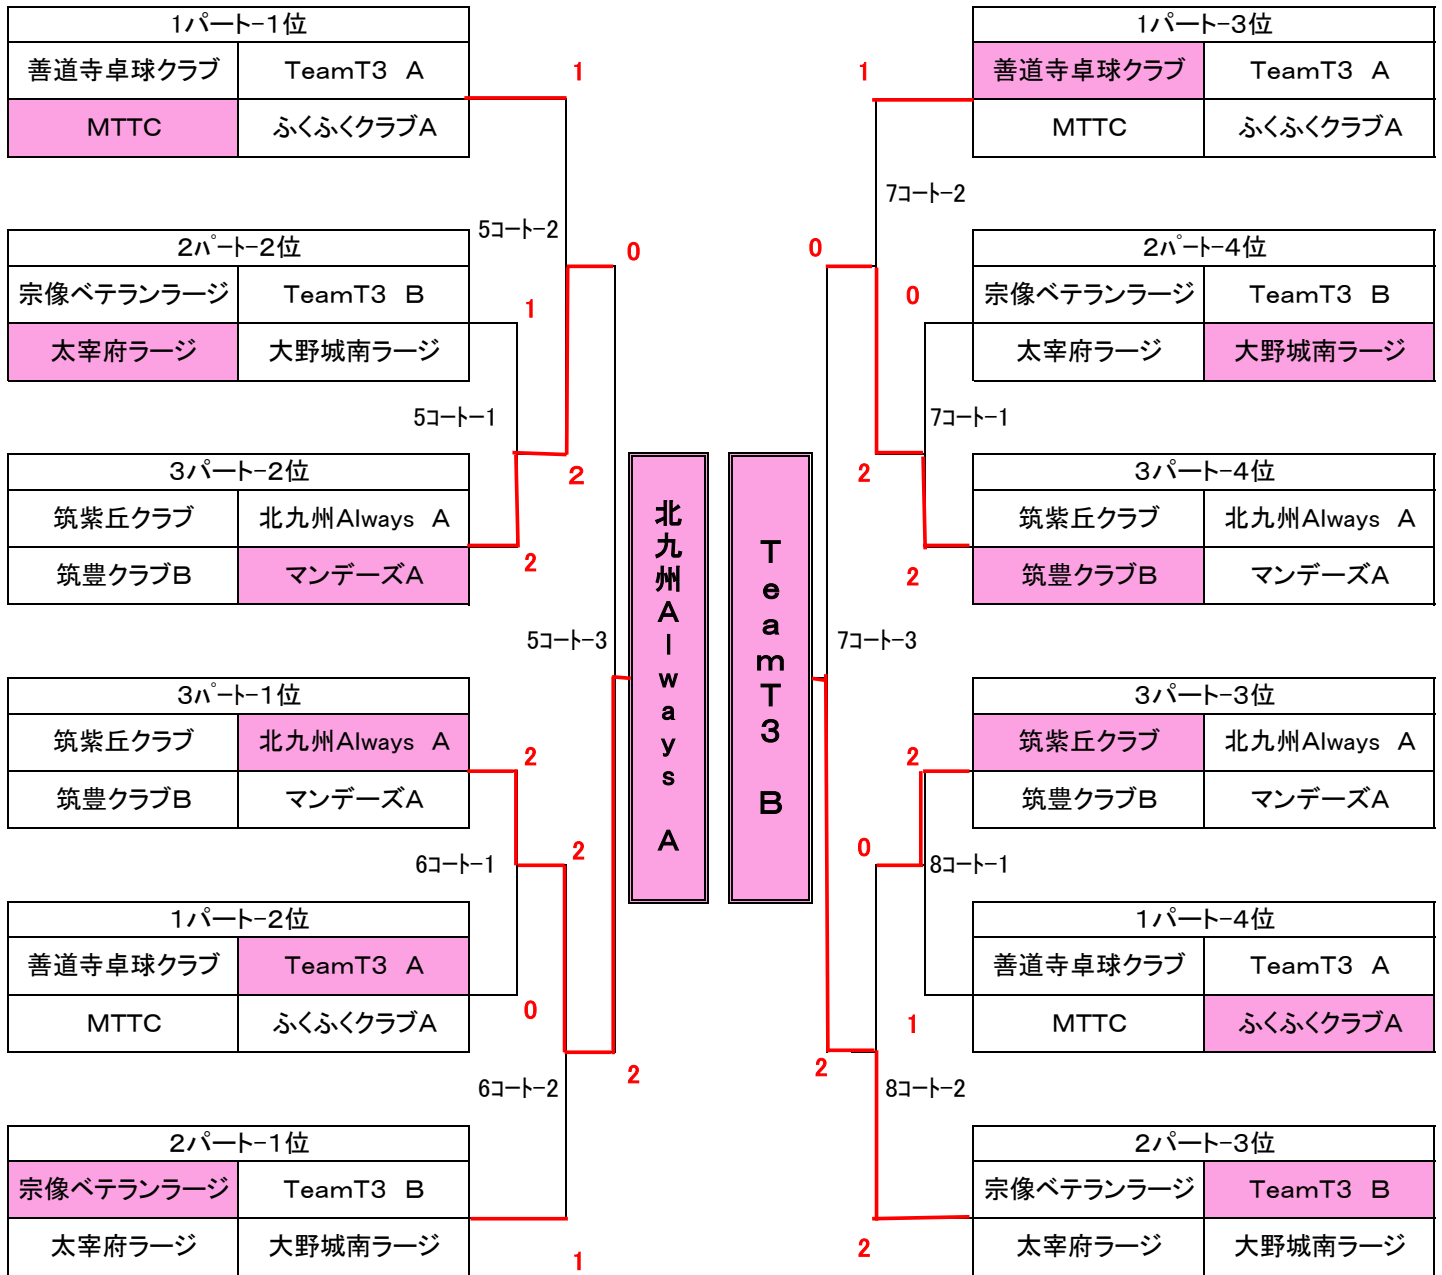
| 1パート-1位 | |
|---|---|
| 善道寺卓球クラブ | TeamT3 A |
| MTTC | ふくふくクラブA |

1

5コート-2

0

| 2パート-2位 | |
|---|---|
| 宗像ベテランラージ | TeamT3 B |
| 太宰府ラージ | 大野城南ラージ |

1

5コート-1

2

| 3パート-2位 | |
|---|---|
| 筑紫丘クラブ | 北九州Always A |
| 筑豊クラブB | マンデーズA |

2

5コート-3

| 3パート-1位 | |
|---|---|
| 筑紫丘クラブ | 北九州Always A |
| 筑豊クラブB | マンデーズA |

2

6コート-1

2

| 1パート-2位 | |
|---|---|
| 善道寺卓球クラブ | TeamT3 A |
| MTTC | ふくふくクラブA |

0

6コート-2

2

| 2パート-1位 | |
|---|---|
| 宗像ベテランラージ | TeamT3 B |
| 太宰府ラージ | 大野城南ラージ |

1

北九州Always A

TeamT3 B

| 1パート-3位 | |
|---|---|
| 善道寺卓球クラブ | TeamT3 A |
| MTTC | ふくふくクラブA |

1

7コート-2

0

| 2パート-4位 | |
|---|---|
| 宗像ベテランラージ | TeamT3 B |
| 太宰府ラージ | 大野城南ラージ |

0

7コート-1

2

| 3パート-4位 | |
|---|---|
| 筑紫丘クラブ | 北九州Always A |
| 筑豊クラブB | マンデーズA |

2

7コート-3

| 3パート-3位 | |
|---|---|
| 筑紫丘クラブ | 北九州Always A |
| 筑豊クラブB | マンデーズA |

2

0

8コート-1

| 1パート-4位 | |
|---|---|
| 善道寺卓球クラブ | TeamT3 A |
| MTTC | ふくふくクラブA |

1

2

8コート-2

| 2パート-3位 | |
|---|---|
| 宗像ベテランラージ | TeamT3 B |
| 太宰府ラージ | 大野城南ラージ |

2